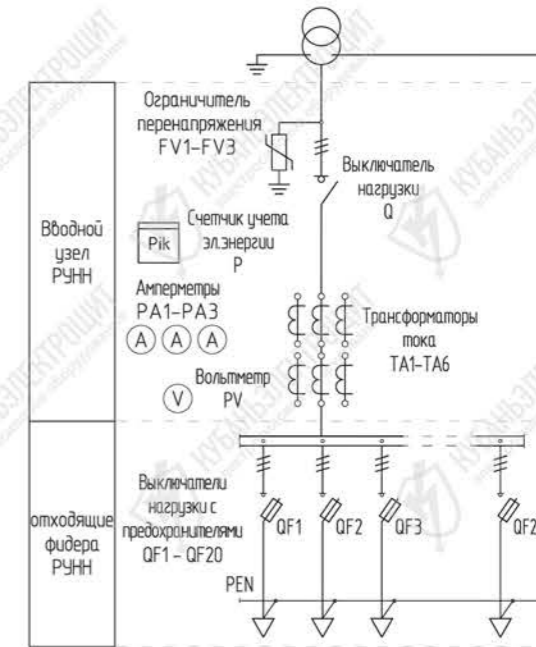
Ограничитель перенапряжения FV1–FV3

Выключатель нагрузки Q

Вводной узел РУНН

Pik

Счетчик учета эл.энергии P

Амперметры PA1–PA3

A A A

Трансформаторы тока TA1–TA6

Вольтметр PV

V

отходящие фидера РУНН

Выключатели нагрузки с предохранителями QF1 – QF20

QF1

QF2

QF3

QF2

PEN

КУБАНЬЭЛЕКТРОЩИТ